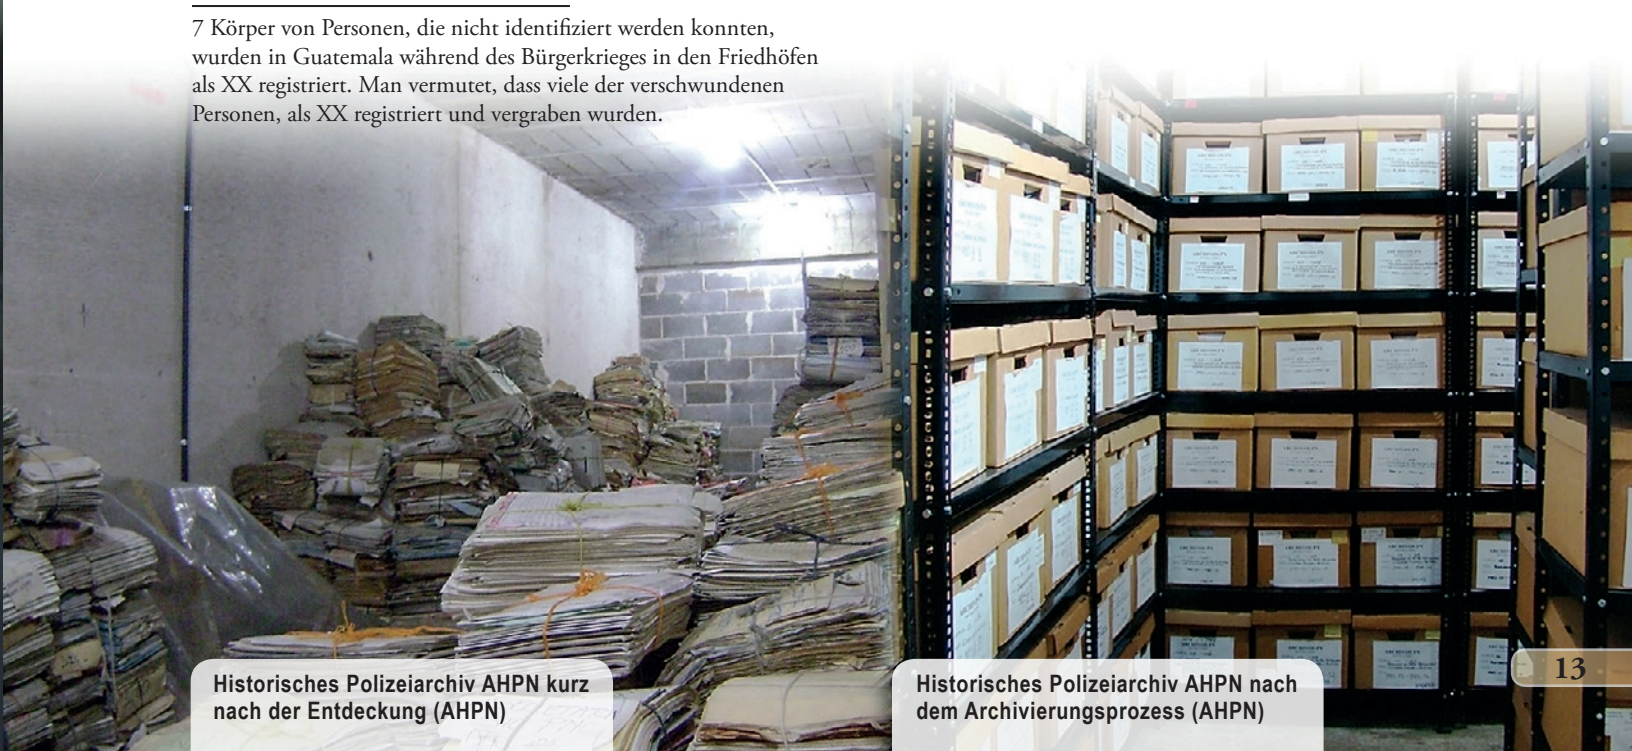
7 Körper von Personen, die nicht identifiziert werden konnten, wurden in Guatemala während des Bürgerkrieges in den Friedhöfen als XX registriert. Man vermutet, dass viele der verschwundenen Personen, als XX registriert und vergraben wurden.

Historisches Polizeiarchiv AHPN kurz nach der Entdeckung (AHPN)

Historisches Polizeiarchiv AHPN nach dem Archivierungsprozess (AHPN)

13